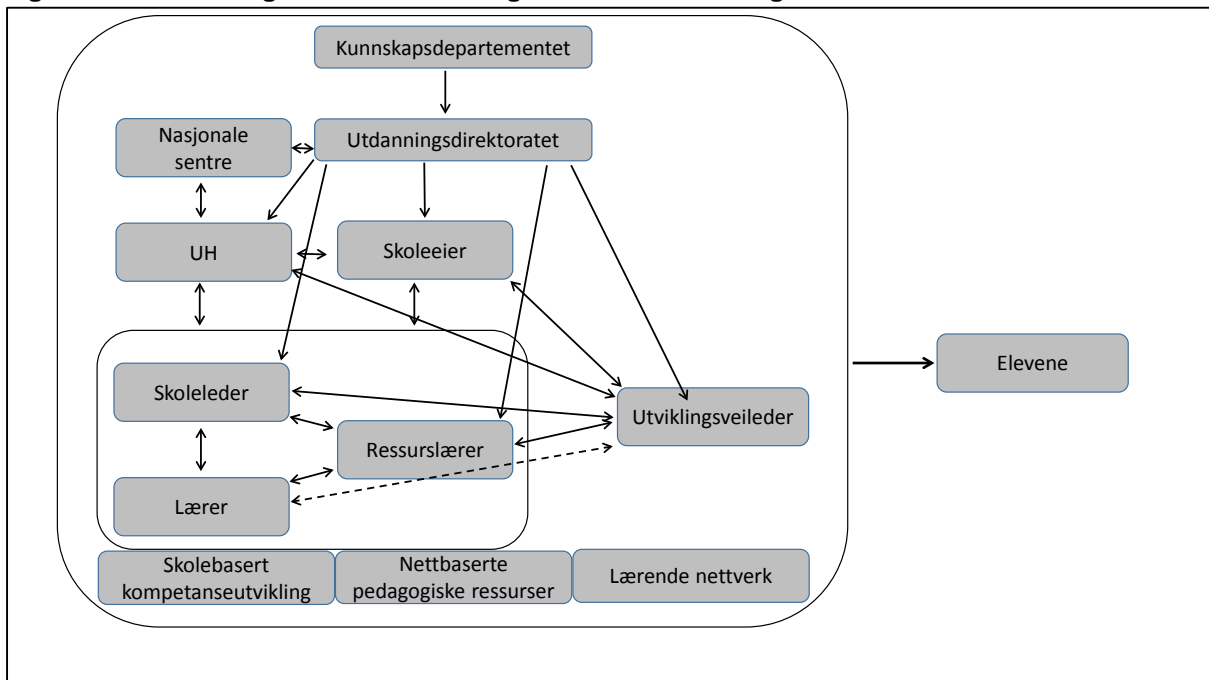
Kunnskapsdepartementet

Nasjonale sentre

Utdanningsdirektoratet

UH

Skoleeier

Skoleleder

Ressurslærer

Lærer

Utviklingsveileder

Elevene

Skolebasert kompetanseutvikling

Nettbaserte pedagogiske ressurser

Lærende nettverk